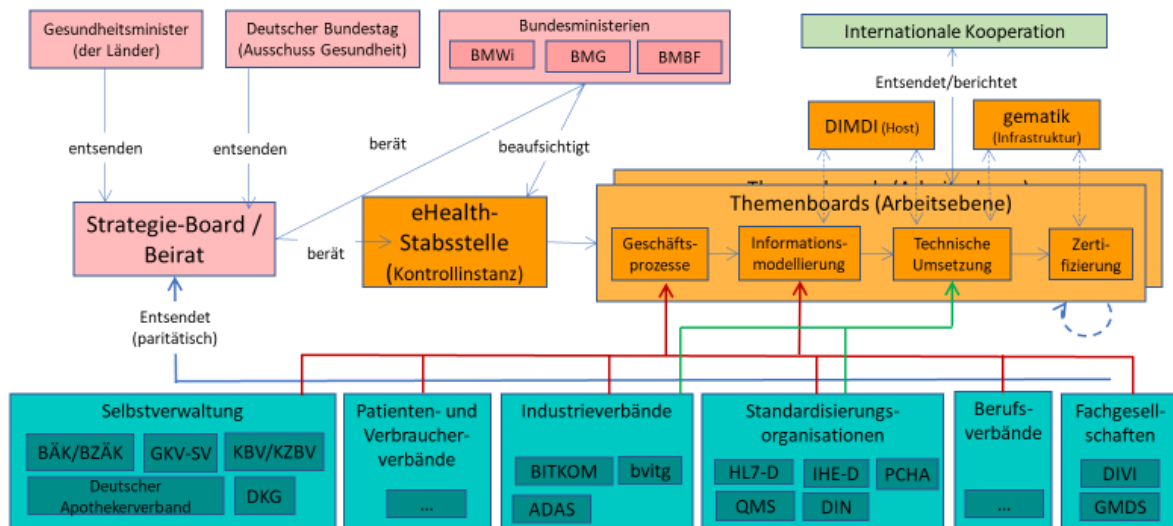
Gesundheitsminister (der Länder)

Deutscher Bundestag (Ausschuss Gesundheit)

Bundesministerien

BMWi

BMG

BMBF

Internationale Kooperation

Entsendet/berichtet

DIMDI (Host)

gematik (Infrastruktur)

entsenden

entsenden

berät

beaufsichtigt

Strategie-Board / Beirat

berät

eHealth-Stabsstelle (Kontrollinstanz)

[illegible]

Themenboards (Arbeitsebene)

Geschäfts-prozesse

Informations-modellierung

Technische Umsetzung

Zerti-fizierung

Entsendet (paritätisch)

Selbstverwaltung

BÄK/BZÄK

GKV-SV

KBV/KZBV

Deutscher Apothekerverband

DKG

Patienten- und Verbraucher-verbände

...

Industrieverbände

BITKOM

bvitg

ADAS

Standardisierungs-organisationen

HL7-D

IHE-D

PCHA

QMS

DIN

Berufs-verbände

...

Fachgesell-schaften

DIVI

GMDS